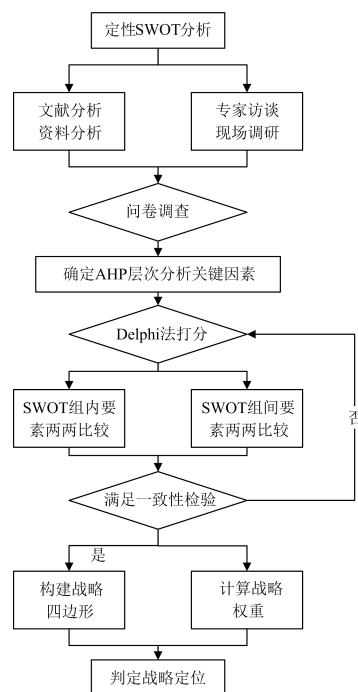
定性SWOT分析

文献分析
资料分析

专家访谈
现场调研

问卷调查

确定AHP层次分析关键因素

Delphi法打分

SWOT组内要素两两比较

SWOT组间要素两两比较

否

满足一致性检验

是

构建战略四边形

计算战略权重

判定战略定位